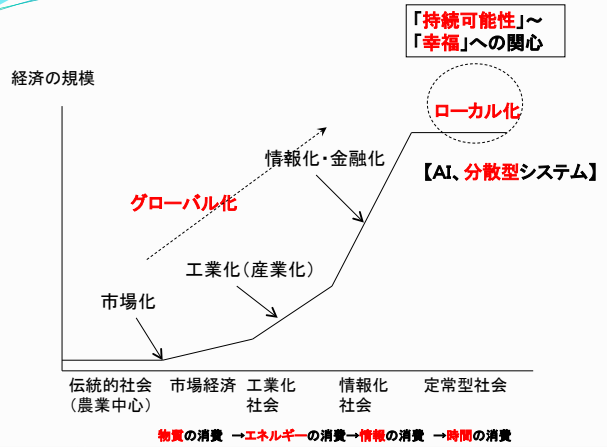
「持続可能性」～
「幸福」への関心

経済の規模

ローカル化

情報化・金融化

【AI、分散型システム】

グローバル化

工業化（産業化）

市場化

伝統的社会（農業中心）

市場経済

工業化社会

情報化社会

定常型社会

物質の消費　→エネルギーの消費→情報の消費　→時間の消費